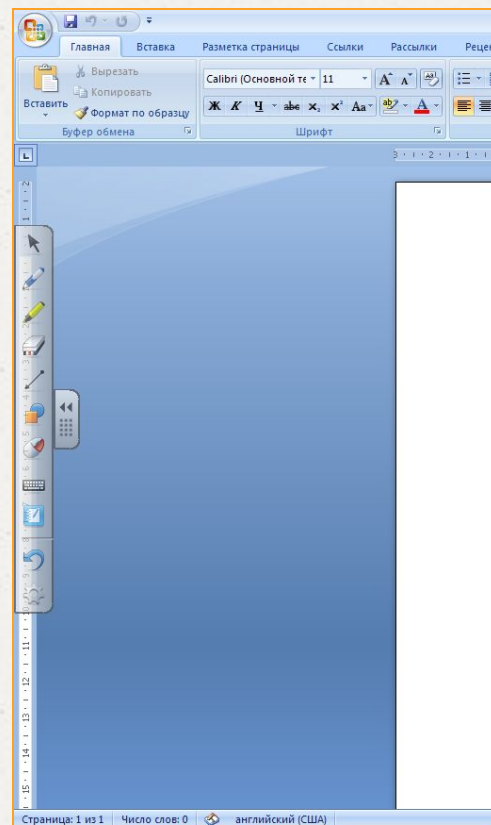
Главная Вставка Разметка страницы Ссылки Рассылки Рецен

Вставить
Вырезать
Копировать
Формат по образцу
Буфер обмена

Calibri (Основной те 11
Ж К Ч abe $x_2$ $x^2$ Aa
Шрифт

Страница: 1 из 1 Число слов: 0 английский (США)